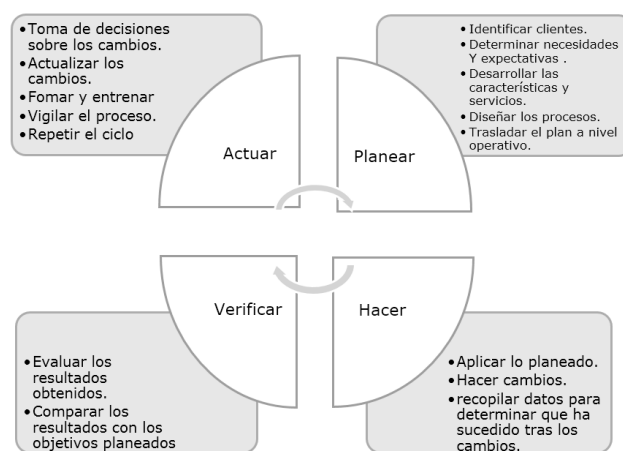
•Toma de decisiones sobre los cambios.
•Actualizar los cambios.
•Fomar y entrenar
•Vigilar el proceso.
•Repetir el ciclo

Actuar

Planear

•Identificar clientes.
•Determinar necesidades Y expectativas .
•Desarrollar las características y servicios.
•Diseñar los procesos.
•Trasladar el plan a nivel operativo.

Verificar

Hacer

•Evaluar los resultados obtenidos.
•Comparar los resultados con los objetivos planeados

•Aplicar lo planeado.
•Hacer cambios.
•recopilar datos para determinar que ha sucedido tras los cambios.